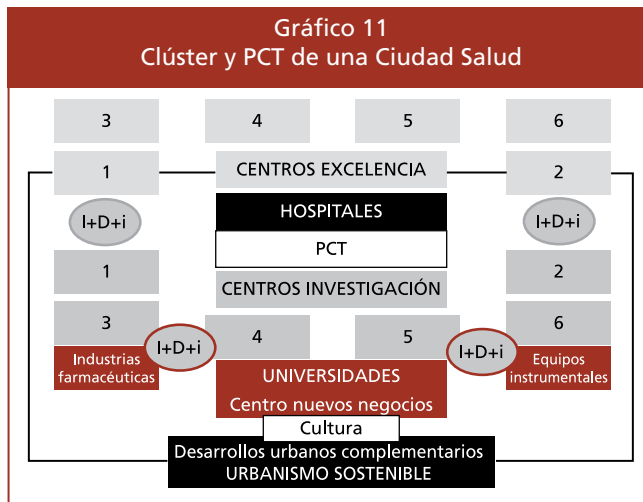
Gráfico 11
Clúster y PCT de una Ciudad Salud

3
4
5
6
1
CENTROS EXCELENCIA
2
I+D+i
HOSPITALES
I+D+i
PCT
1
2
CENTROS INVESTIGACIÓN
3
4
5
6
I+D+i
I+D+i
Industrias farmacéuticas
UNIVERSIDADES
Equipos instrumentales
Centro nuevos negocios
Cultura
Desarrollos urbanos complementarios
URBANISMO SOSTENIBLE